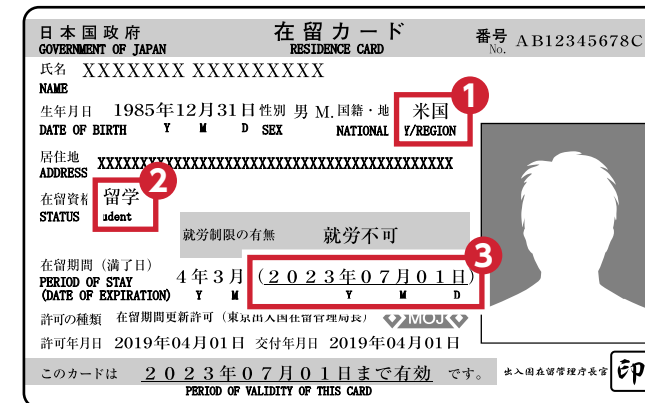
日本国政府
GOVERNMENT OF JAPAN
在留カード
RESIDENCE CARD
番号 No. AB12345678C

氏名 XXXXXXX XXXXXXXXXX
NAME

生年月日 1985年12月31日 性別 男 M. 国籍・地 米国
DATE OF BIRTH Y M D SEX NATIONAL Y/REGION

1

居住地 XXXXXXXXXXXXXXXXXXXXXXXXXXXXXXXXXXXXXXXXXXXXXXXXXXX
ADDRESS

在留資格 留学
STATUS udent

2

就労制限の有無 就労不可

在留期間(満了日) 4年3月 (2023年07月01日)
PERIOD OF STAY Y M D
(DATE OF EXPIRATION) Y M D

3

許可の種類 在留期間更新許可(東京出入国在留管理局長)
MOJ

許可年月日 2019年04月01日 交付年月日 2019年04月01日

このカードは 2023年07月01日まで有効 です。
PERIOD OF VALIDITY OF THIS CARD

出入国在留管理庁長官 印